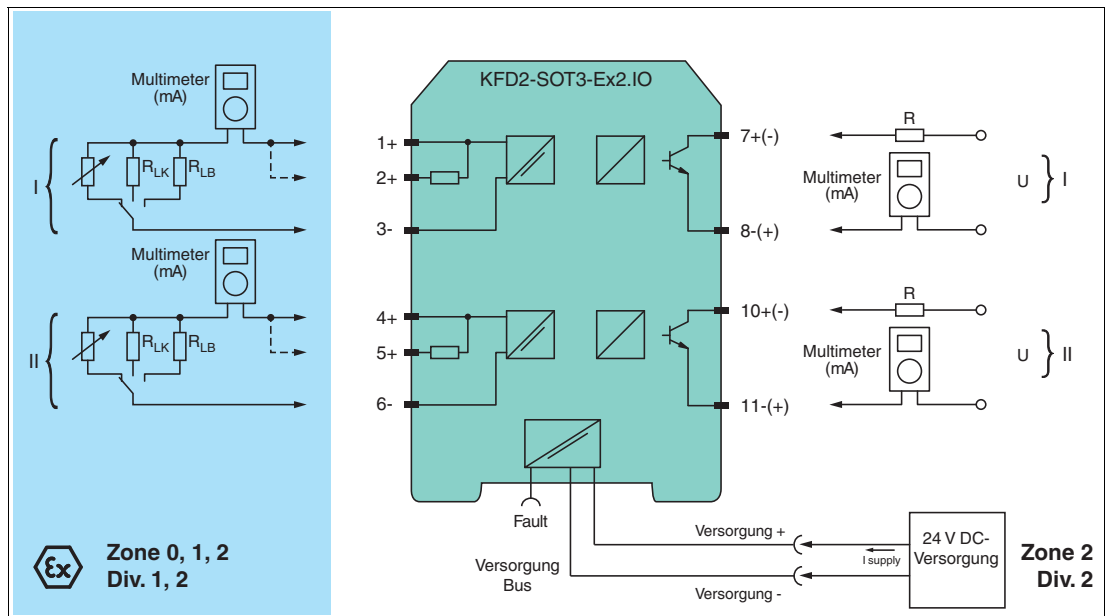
Multimeter
(mA)

I

$R_{LK}$ $R_{LB}$

Multimeter
(mA)

II

$R_{LK}$ $R_{LB}$

Zone 0, 1, 2
Div. 1, 2

KFD2-SOT3-Ex2.IO

1+
2+
3-
4+
5+
6-

7+(-)
8-(+)
10+(-)
11-(+)

R
Multimeter
(mA)
U I

R
Multimeter
(mA)
U II

Fault

Versorgung
Bus

Versorgung +
Versorgung -

I supply

24 V DC-
Versorgung

Zone 2
Div. 2